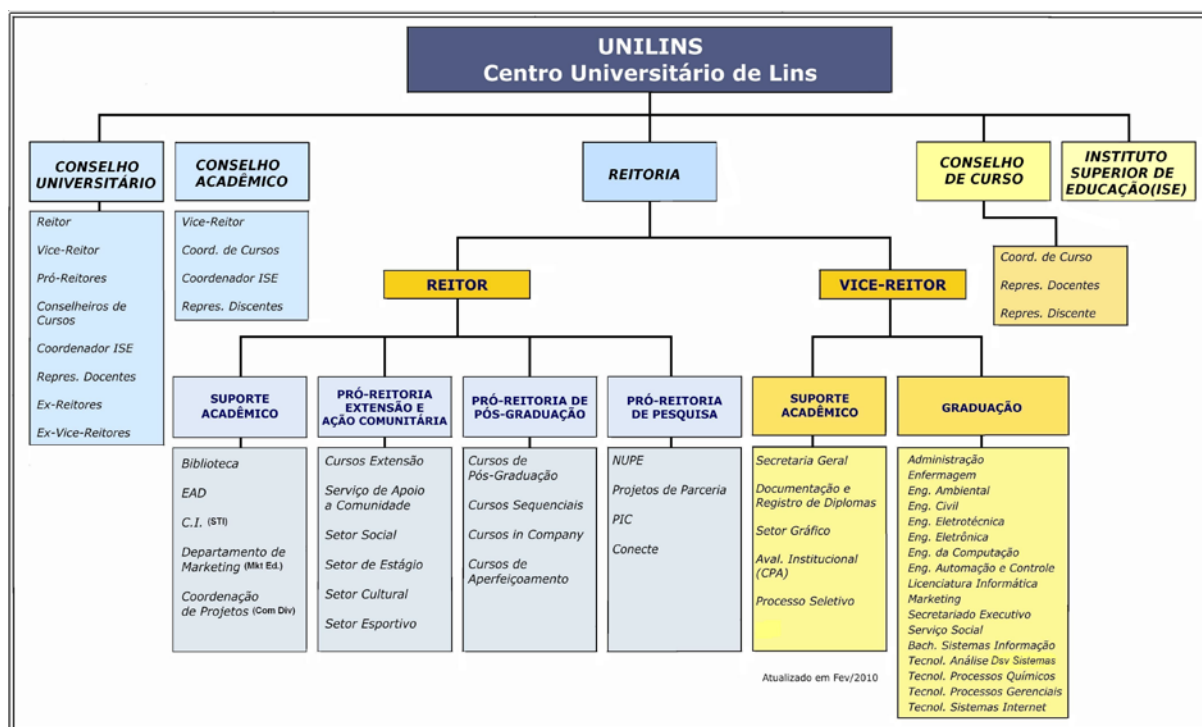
UNILINS
Centro Universitário de Lins

CONSELHO UNIVERSITÁRIO

Reitor
Vice-Reitor
Pró-Reitores
Conselheiros de Cursos
Coordenador ISE
Repres. Docentes
Ex-Reitores
Ex-Vice-Reitores

CONSELHO ACADÊMICO

Vice-Reitor
Coord. de Cursos
Coordenador ISE
Repres. Discentes

REITORIA

CONSELHO DE CURSO

Coord. de Curso
Repres. Docentes
Repres. Discente

INSTITUTO SUPERIOR DE EDUCAÇÃO(ISE)

REITOR

VICE-REITOR

SUPORTE ACADÊMICO

Biblioteca
EAD
C.I. (STI)
Departamento de Marketing (Mkt Ed.)
Coordenação de Projetos (Com Div)

PRÓ-REITORIA EXTENSÃO E AÇÃO COMUNITÁRIA

Cursos Extensão
Serviço de Apoio a Comunidade
Setor Social
Setor de Estágio
Setor Cultural
Setor Esportivo

PRÓ-REITORIA DE PÓS-GRADUAÇÃO

Cursos de Pós-Graduação
Cursos Sequenciais
Cursos in Company
Cursos de Aperfeiçoamento

PRÓ-REITORIA DE PESQUISA

NUPE
Projetos de Parceria
PIC
Conecte

SUPORTE ACADÊMICO

Secretaria Geral
Documentação e Registro de Diplomas
Setor Gráfico
Aval. Institucional (CPA)
Processo Seletivo

GRADUAÇÃO

Administração
Enfermagem
Eng. Ambiental
Eng. Civil
Eng. Eletrotécnica
Eng. Eletrônica
Eng. da Computação
Eng. Automação e Controle
Licenciatura Informática
Marketing
Secretariado Executivo
Serviço Social
Bach. Sistemas Informação
Tecnol. Análise Dsv Sistemas
Tecnol. Processos Químicos
Tecnol. Processos Gerenciais
Tecnol. Sistemas Internet

Atualizado em Fev/2010